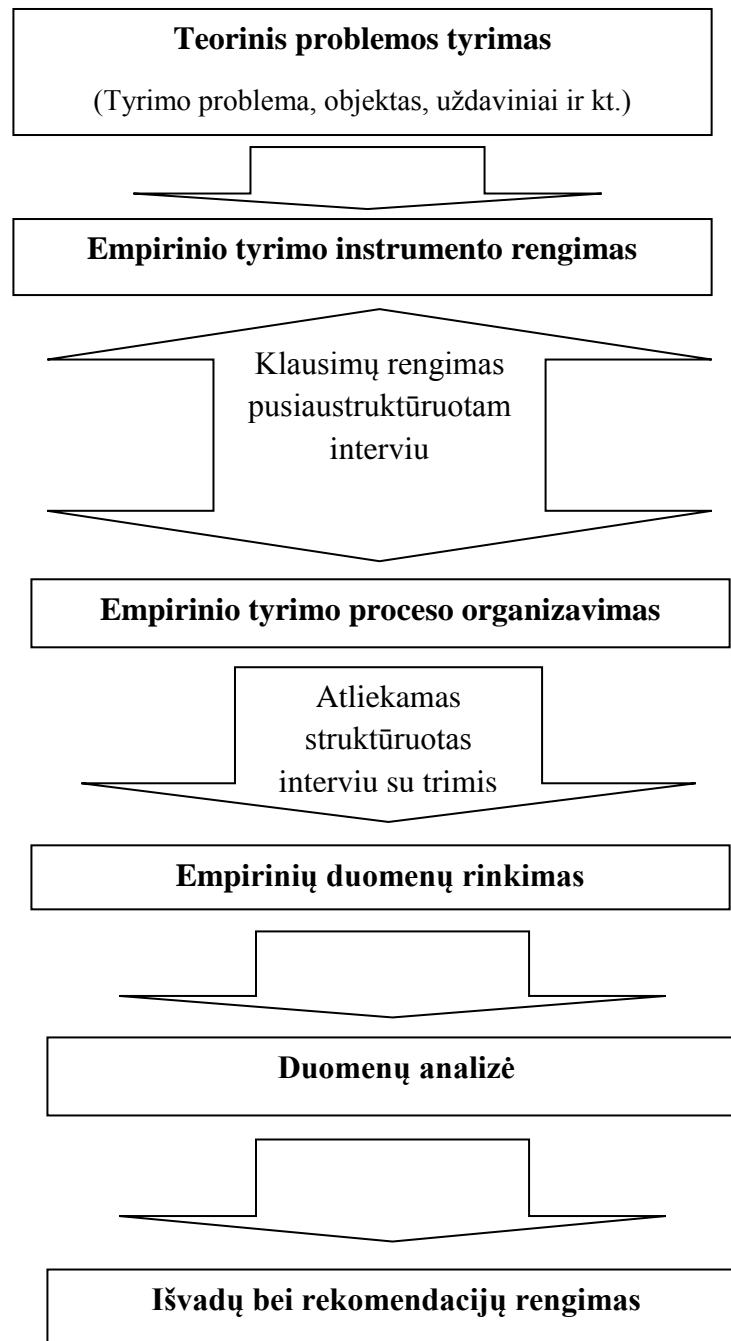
Teorinis problemos tyrimas

(Tyrimo problema, objektas, uždaviniai ir kt.)

Empirinio tyrimo instrumento rengimas

Klausimų rengimas pusiaustruktūruotam interviu

Empirinio tyrimo proceso organizavimas

Atliekamas struktūruotas interviu su trimis

Empirinių duomenų rinkimas

Duomenų analizė

Išvadų bei rekomendacijų rengimas